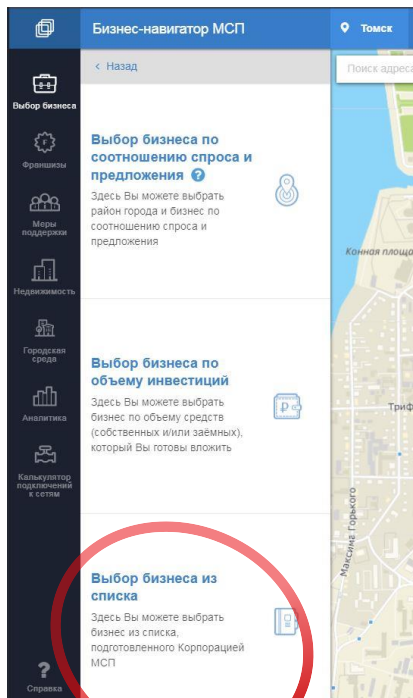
Бизнес-навигатор МСП

Томск

Выбор бизнеса

Франшизы

Меры поддержки

Недвижимость

Городская среда

Аналитика

Калькулятор подключения к сетям

Справка

< Назад

Поиск адреса

Выбор бизнеса по соотношению спроса и предложения ?

Здесь Вы можете выбрать район города и бизнес по соотношению спроса и предложения

Выбор бизнеса по объему инвестиций

Здесь Вы можете выбрать бизнес по объему средств (собственных и/или заёмных), который Вы готовы вложить

Выбор бизнеса из списка

Здесь Вы можете выбрать бизнес из списка, подготовленного Корпорацией МСП

Конная площа

Триф

Максима Горького